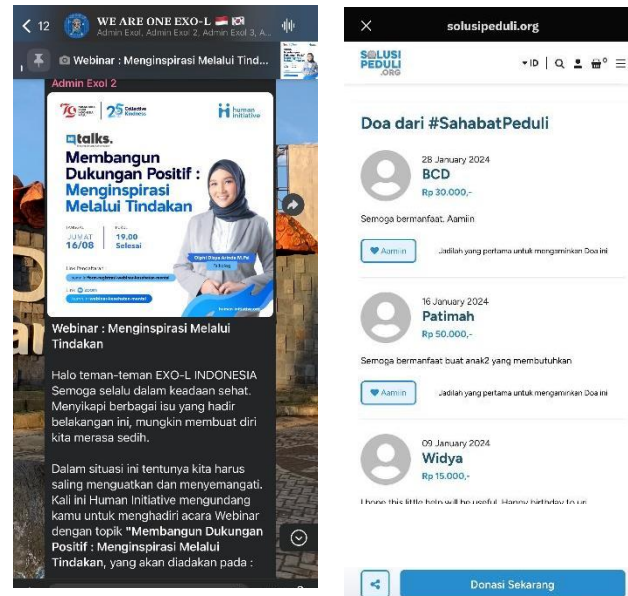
< 12 WE ARE ONE EXO-L
Admin Exol, Admin Exol 2, Admin Exol 3, A...

Webinar : Menginspirasi Melalui Tindak...

Admin Exol 2

talks.

Membangun Dukungan Positif : Menginspirasi Melalui Tindakan

JUMAT 16/08

19.00 Selesai

human initiative

Webinar : Menginspirasi Melalui Tindakan

Halo teman-teman EXO-L INDONESIA Semoga selalu dalam keadaan sehat. Menyikapi berbagai isu yang hadir belakangan ini, mungkin membuat diri kita merasa sedih.

Dalam situasi ini tentunya kita harus saling menguatkan dan menyemangati. Kali ini Human Initiative mengundang kamu untuk menghadiri acara Webinar dengan topik "Membangun Dukungan Positif : Menginspirasi Melalui Tindakan, yang akan diadakan pada :

solusipeduli.org

SOLUSI PEDULI .ORG

ID

Doa dari #SahabatPeduli

28 January 2024
BCD
Rp 30.000,-

Semoga bermanfaat. Aamiin

Aamiin

Jadilah yang pertama untuk mengaminkan Doa ini

16 January 2024
Patimah
Rp 50.000,-

Semoga bermanfaat buat anak2 yang membutuhkan

Aamiin

Jadilah yang pertama untuk mengaminkan Doa ini

09 January 2024
Widya
Rp 15.000,-

I hope this little help will be useful. Happy birthday to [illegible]

Donasi Sekarang